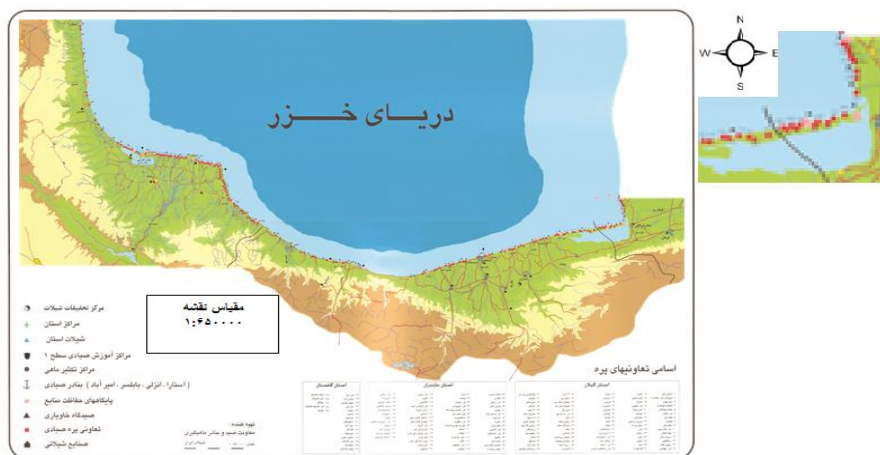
دریای خــزر

N
W
E
S

مقیاس نقشه
۱:۶۵۰۰۰۰

مرکز تحقیقات شیلات
مراکز استان
شیلات استان
مراکز آموزش صیادی سطح ۱
مراکز تکثیر ماهی
( آستارا ، انزلی ، بابلسر ، امیر آباد ) بنادر صیادی
پایگاههای حفاظت منابع
صیدگاه خاویاری
تعاونی پره صیادی
صنایع شیلاتی

اسامی تعاونیهای پره

استان گلستان
استان مازندران
استان گیلان

تهیه کننده :
معاونت صید و بنادر ماهیگیری
شیلات ایران

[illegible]